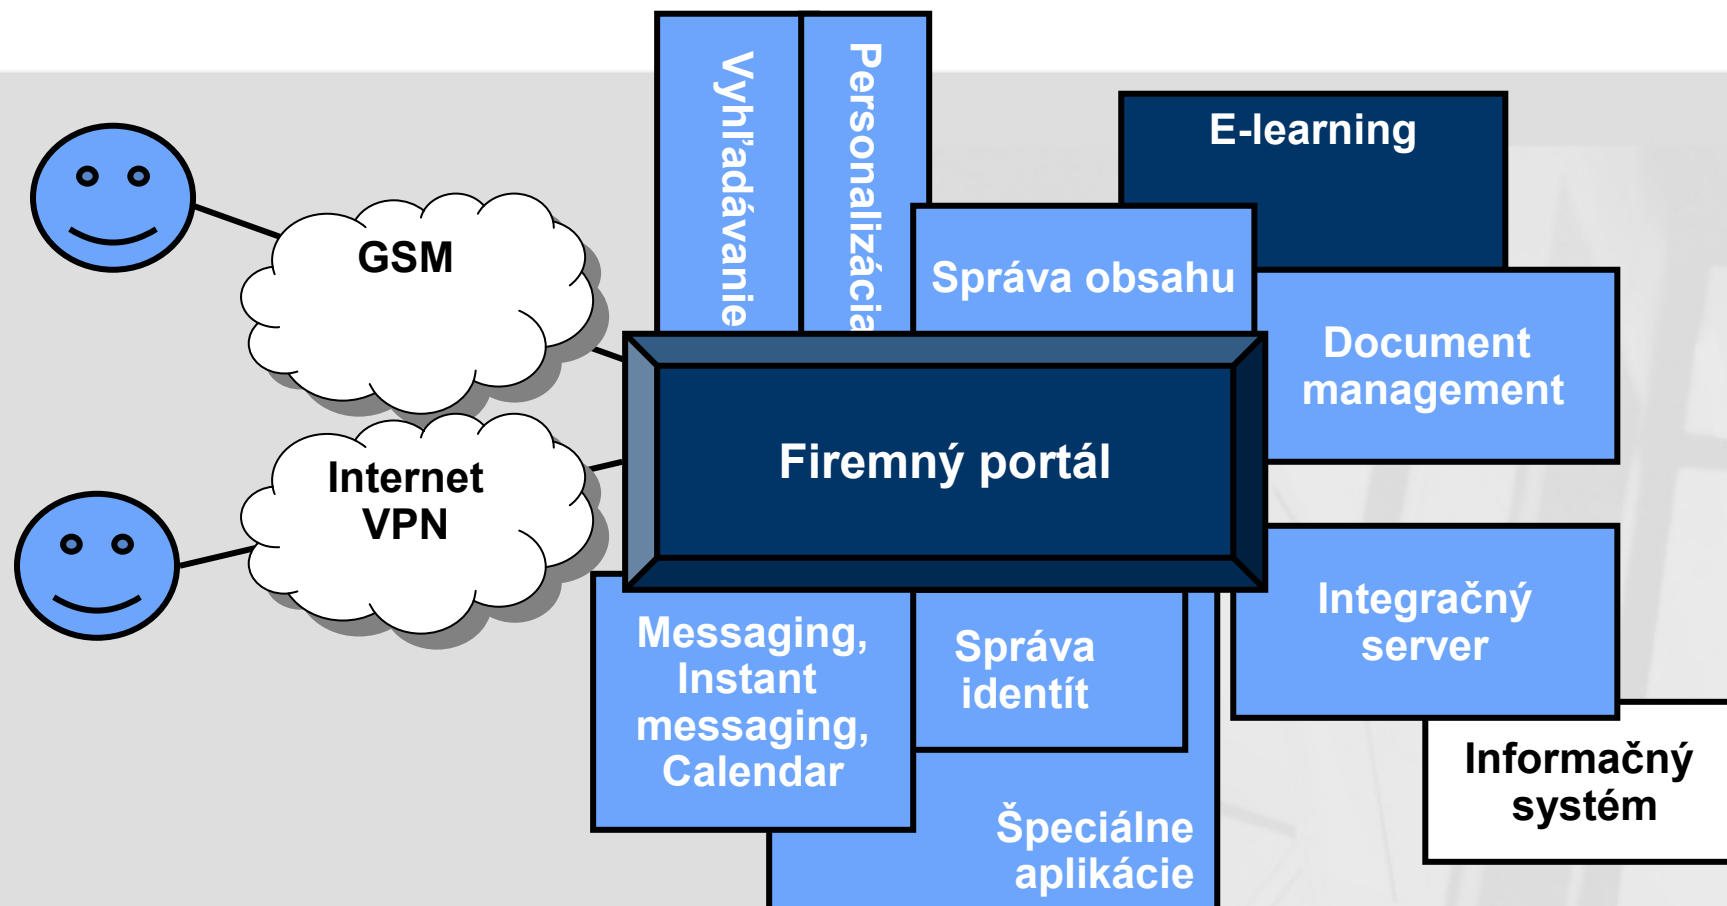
GSM

Internet VPN

Vyhľadávanie

Personalizácia

E-learning

Správa obsahu

Document management

Firemný portál

Integračný server

Messaging, Instant messaging, Calendar

Správa identít

Informačný systém

Špeciálne aplikácie